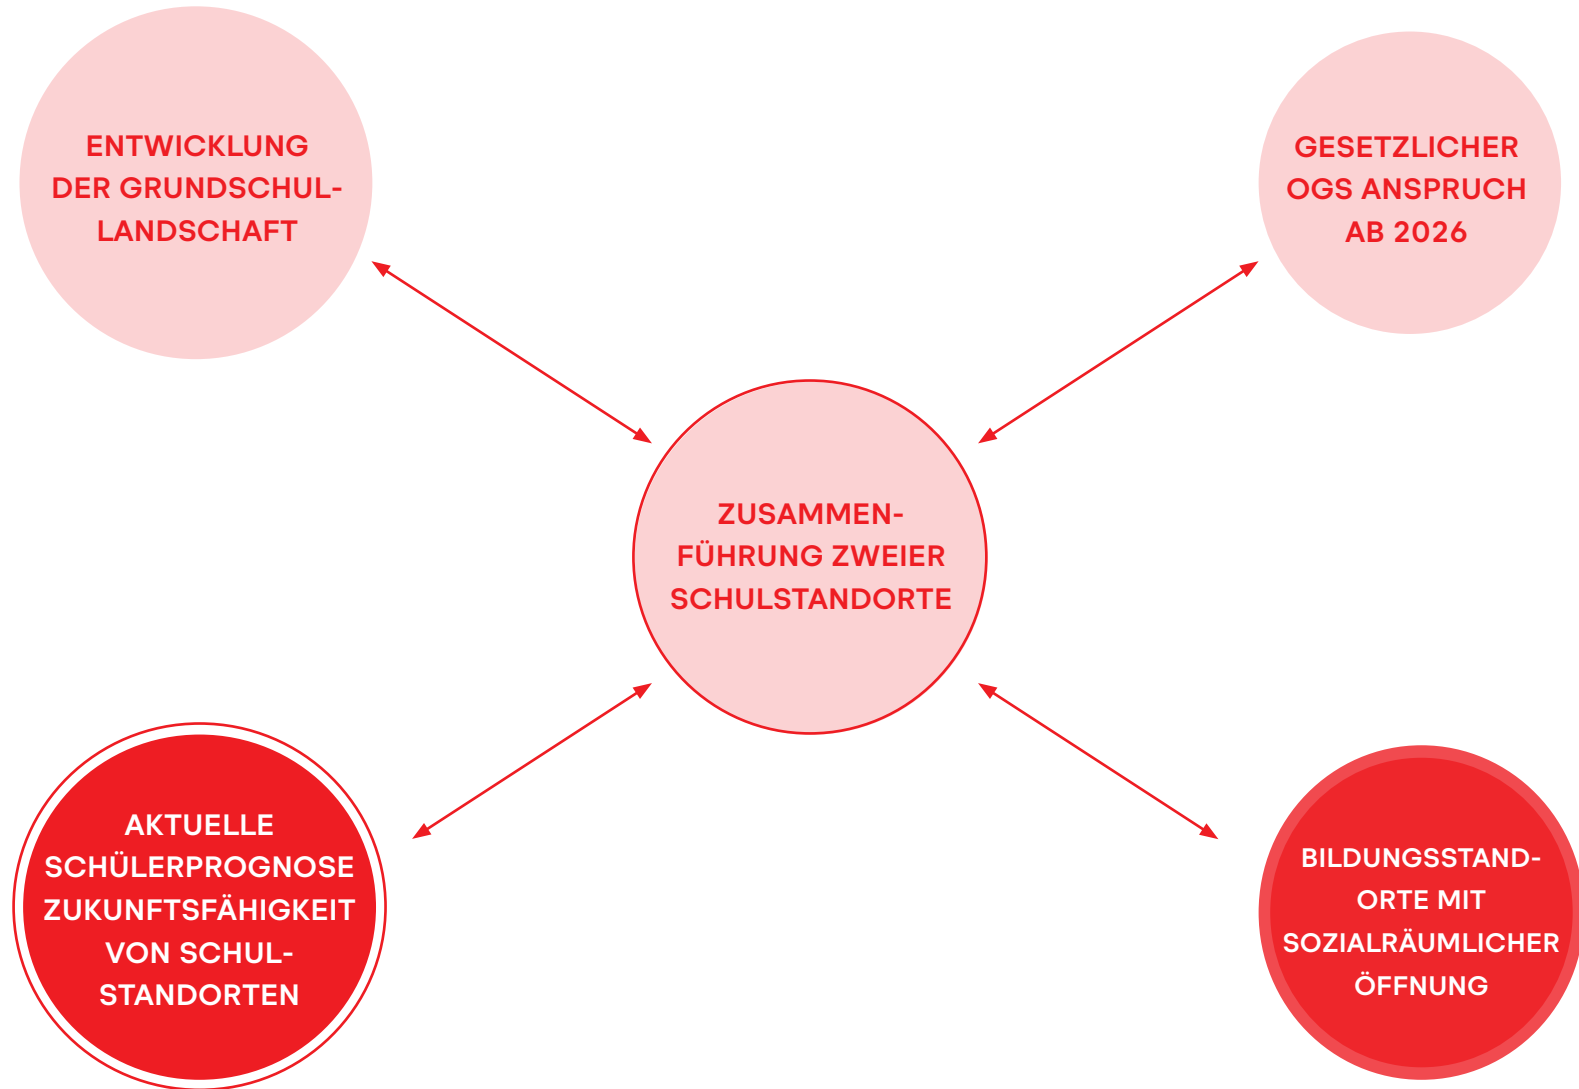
ENTWICKLUNG DER GRUNDSCHULLANDSCHAFT

GESETZLICHER OGS ANSPRUCH AB 2026

ZUSAMMENFÜHRUNG ZWEIER SCHULSTANDORTE

AKTUELLE SCHÜLERPROGNOSE ZUKUNFTSFÄHIGKEIT VON SCHULSTANDORTEN

BILDUNGSSTANDORTE MIT SOZIALRÄUMLICHER ÖFFNUNG